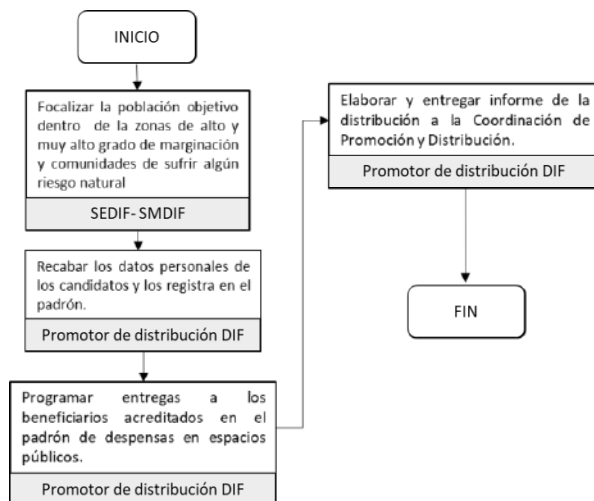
INICIO

Focalizar la población objetivo dentro de la zonas de alto y muy alto grado de marginación y comunidades de sufrir algún riesgo natural

SEDIF- SMDIF

Recabar los datos personales de los candidatos y los registra en el padrón.

Promotor de distribución DIF

Programar entregas a los beneficiarios acreditados en el padrón de despensas en espacios públicos.

Promotor de distribución DIF

Elaborar y entregar informe de la distribución a la Coordinación de Promoción y Distribución.

Promotor de distribución DIF

FIN